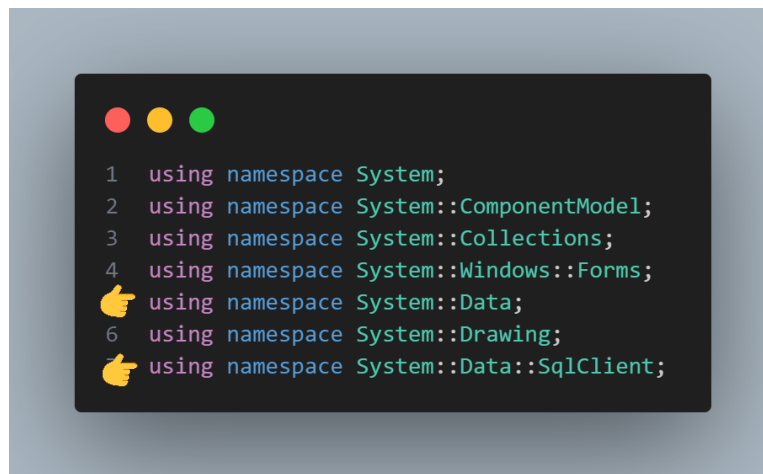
1 using namespace System;
2 using namespace System::ComponentModel;
3 using namespace System::Collections;
4 using namespace System::Windows::Forms;
using namespace System::Data;
6 using namespace System::Drawing;
using namespace System::Data::SqlClient;